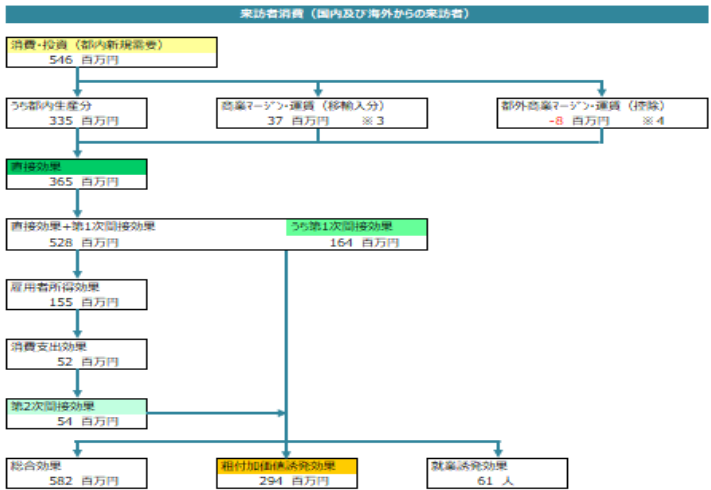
来訪者消費（国内及び海外からの来訪者）

消費・投資（都内新規需要）
546 百万円

うち都内生産分
335 百万円

商業マージン・運賃（移輸入分）
37 百万円 ※3

都外商業マージン・運賃（控除）
-8 百万円 ※4

直接効果
365 百万円

直接効果＋第1次間接効果
528 百万円

うち第1次間接効果
164 百万円

雇用者所得効果
155 百万円

消費支出効果
52 百万円

第2次間接効果
54 百万円

総合効果
582 百万円

粗付加価値誘発効果
294 百万円

就業誘発効果
61 人